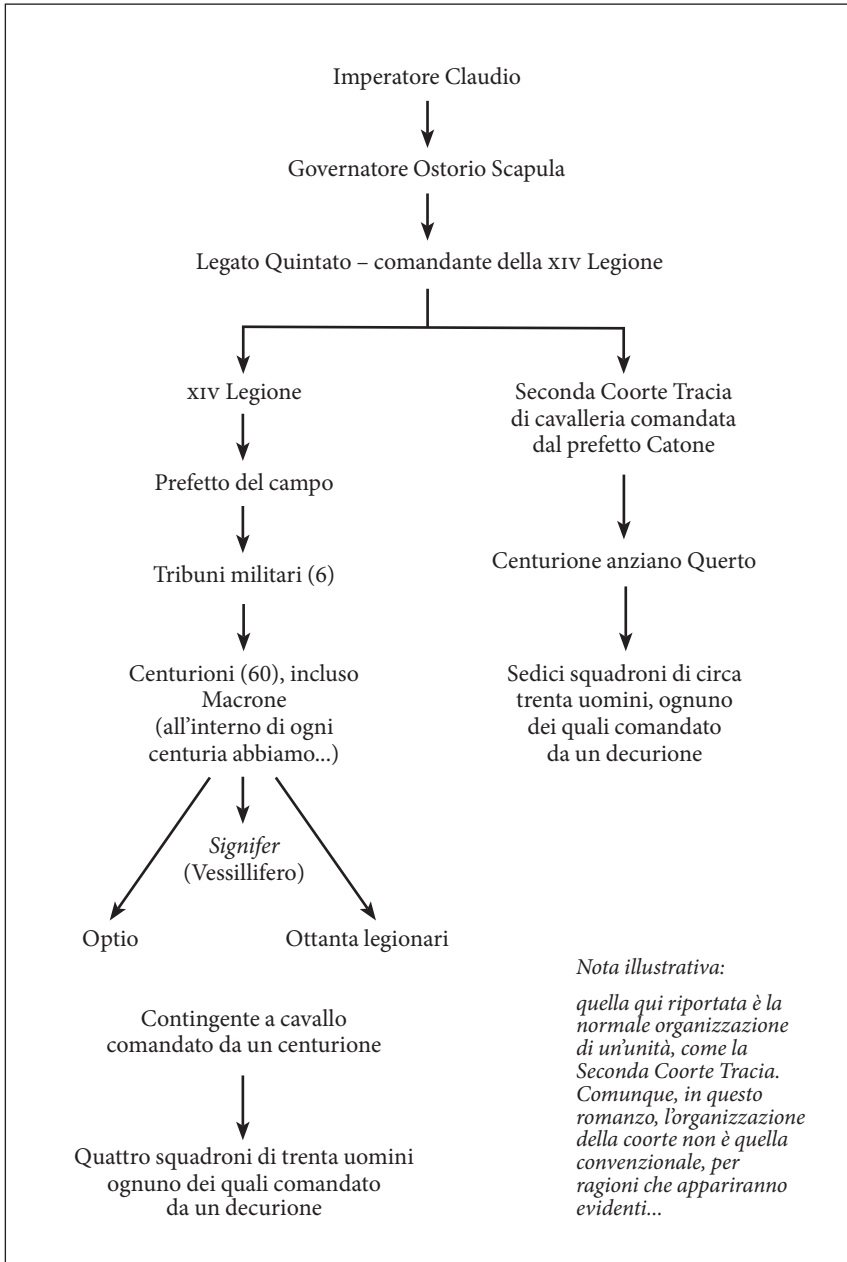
Imperatore Claudio

Governatore Ostorio Scapula

Legato Quintato – comandante della XIV Legione

XIV Legione

Prefetto del campo

Tribuni militari (6)

Centurioni (60), incluso Macrone (all'interno di ogni centuria abbiamo...)

*Signifer* (Vessillifero)

Optio

Ottanta legionari

Contingente a cavallo comandato da un centurione

Quattro squadroni di trenta uomini ognuno dei quali comandato da un decurione

Seconda Coorte Tracia di cavalleria comandata dal prefetto Catone

Centurione anziano Querto

Sedici squadroni di circa trenta uomini, ognuno dei quali comandato da un decurione

*Nota illustrativa:*

*quella qui riportata è la normale organizzazione di un'unità, come la Seconda Coorte Tracia. Comunque, in questo romanzo, l'organizzazione della coorte non è quella convenzionale, per ragioni che appariranno evidenti...*